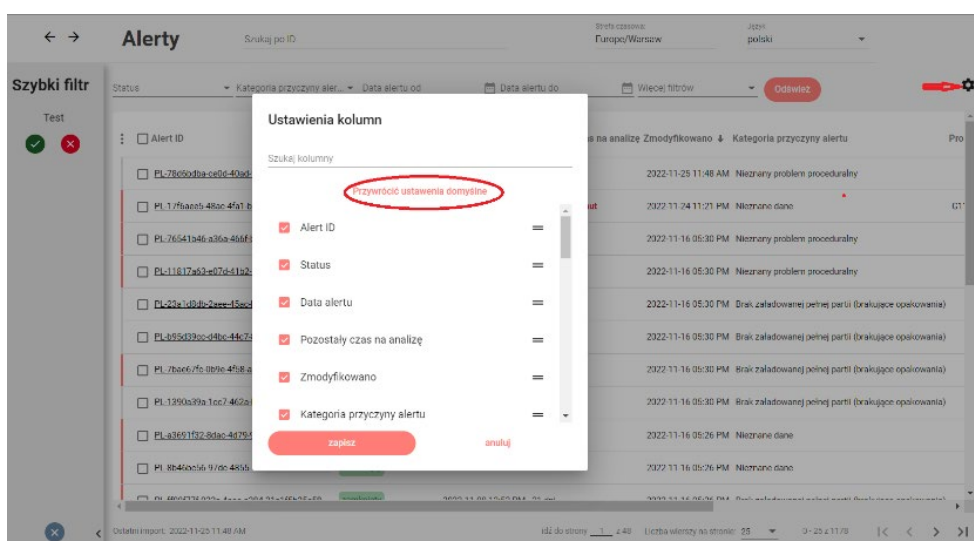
← →

Alerty

Szukaj po ID

Strefa czasowa
Europe/Warsaw

Język
polski

Szybki filtr

Test

Status

Kategoria przyczyny aler...

Data alertu od

Data alertu do

Więcej filtrów

Odśwież

Alert ID

s na analizę Zmodyfikowano ↓ Kategoria przyczyny alertu

Pro

PL-78d6bdba-ce0d-40ad-

2022-11-25 11:48 AM Nieznany problem proceduralny

PL-17f6aeab-48ac-4fa1-b

ut

2022-11-24 11:21 PM Nieznane dane

G1

PL-76541b46-a36a-466f-

2022-11-16 05:30 PM Nieznany problem proceduralny

PL-11817a63-e07d-61b2-

2022-11-16 05:30 PM Nieznany problem proceduralny

PL-23e1d8db-2eee-45ac-

2022-11-16 05:30 PM Brak załadowanej pełnej partii (brakujące opakowania)

PL-b95d39cc-d4bc-44c7-

2022-11-16 05:30 PM Brak załadowanej pełnej partii (brakujące opakowania)

PL-7bae67fe-8b9e-4fb8-a

2022-11-16 05:30 PM Brak załadowanej pełnej partii (brakujące opakowania)

PL-1390a39a-1cc7-462a-

2022-11-16 05:30 PM Brak załadowanej pełnej partii (brakujące opakowania)

PL-a3691f32-8dac-4d79-

2022-11-16 05:26 PM Nieznane dane

PL-8b46eeb6-97dc-4855-

2022-11-16 05:26 PM Nieznane dane

Ustawienia kolumn

Szukaj kolumny

Przywrócić ustawienia domyślne

Alert ID

Status

Data alertu

Pozostały czas na analizę

Zmodyfikowano

Kategoria przyczyny alertu

zapisz

anuluj

Ostatni import: 2022-11-25 11:48 AM

idź do strony 1 z 48 Liczba wierszy na stronie: 25 1 - 25 z 1178